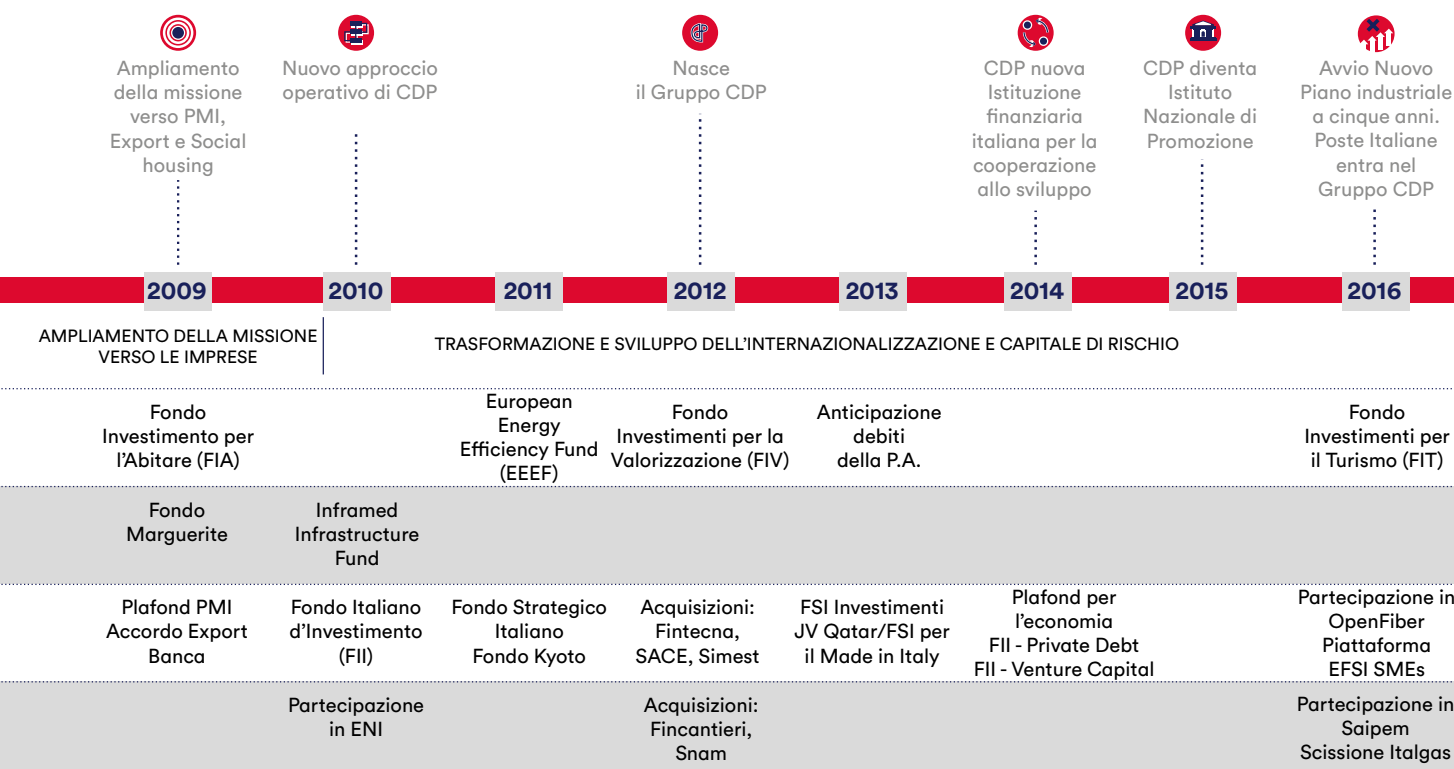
Ampliamento della missione verso PMI, Export e Social housing

Nuovo approccio operativo di CDP

Nasce il Gruppo CDP

CDP nuova Istituzione finanziaria italiana per la cooperazione allo sviluppo

CDP diventa Istituto Nazionale di Promozione

Avvio Nuovo Piano industriale a cinque anni. Poste Italiane entra nel Gruppo CDP

2009 2010 2011 2012 2013 2014 2015 2016

AMPLIAMENTO DELLA MISSIONE VERSO LE IMPRESE

TRASFORMAZIONE E SVILUPPO DELL'INTERNAZIONALIZZAZIONE E CAPITALE DI RISCHIO

Fondo Investimento per l'Abitare (FIA)

European Energy Efficiency Fund (EEEF)

Fondo Investimenti per la Valorizzazione (FIV)

Anticipazione debiti della P.A.

Fondo Investimenti per il Turismo (FIT)

Fondo Marguerite

Inframed Infrastructure Fund

Plafond PMI Accordo Export Banca

Fondo Italiano d'Investimento (FII)

Fondo Strategico Italiano Fondo Kyoto

Acquisizioni: Fintecna, SACE, Simest

FSI Investimenti JV Qatar/FSI per il Made in Italy

Plafond per l'economia FII - Private Debt FII - Venture Capital

Partecipazione in OpenFiber Piattaforma EFSI SMEs

Partecipazione in ENI

Acquisizioni: Fincantieri, Snam

Partecipazione in Saipem Scissione Italgas